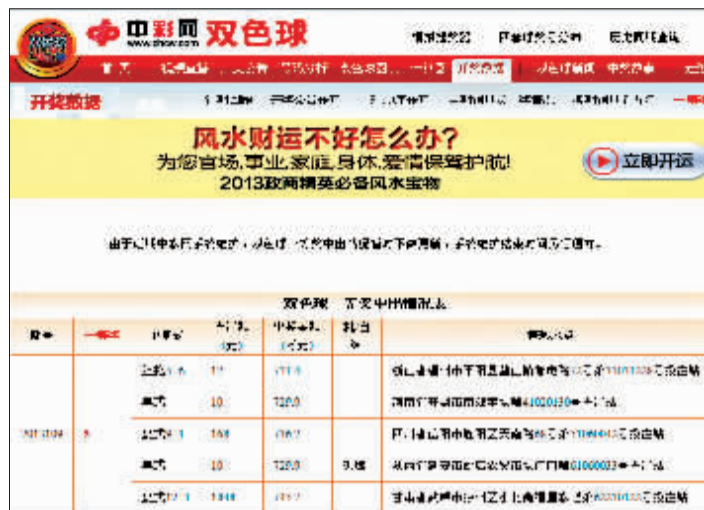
中彩网 www.zhcw.com 双色球

首 页

开奖数据

风水财运不好怎么办？
为您官场,事业,家庭,身体,爱情保驾护航!
2013政商精英必备风水宝物

立即开运

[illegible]

双色球 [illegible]

| 期号 | 一等奖 | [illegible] | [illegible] | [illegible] | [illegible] | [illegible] |
|---|---|---|---|---|---|---|
| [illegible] | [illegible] | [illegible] | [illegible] | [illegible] | | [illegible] |
| | | 单式 | 10 | 120.0 | | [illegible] |
| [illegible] | 8 | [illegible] | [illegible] | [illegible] | | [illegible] |
| | | 单式 | 10 | 120.0 | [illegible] | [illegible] |
| | | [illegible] | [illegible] | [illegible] | | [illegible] |